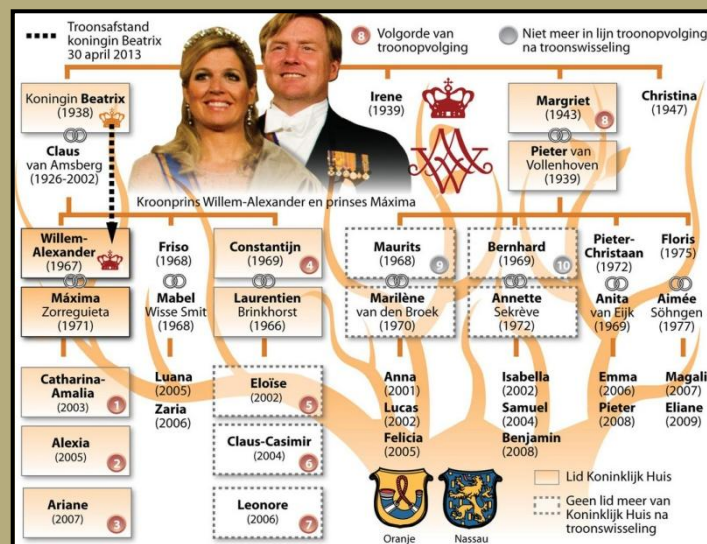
Troonsafstand koningin Beatrix 30 april 2013

8 Volgorde van troonopvolging

Niet meer in lijn troonopvolging na troonswisseling

Koningin Beatrix (1938)

Claus van Amsberg (1926-2002)

Kroonprins Willem-Alexander en prinses Máxima

Irene (1939)

Margriet (1943) 8

Pieter van Vollenhoven (1939)

Christina (1947)

Willem-Alexander (1967)

Máxima Zorreguieta (1971)

Friso (1968)

Mabel Wisse Smit (1968)

Constantijn (1969) 4

Laurentien Brinkhorst (1966)

Maurits (1968) 9

Marilène van den Broek (1970)

Bernhard (1969) 10

Annette Sekrève (1972)

Pieter-Christaan (1972)

Anita van Eijk (1969)

Floris (1975)

Aimée Söhngen (1977)

Catharina-Amalia (2003) 1

Alexia (2005) 2

Ariane (2007) 3

Luana (2005)

Zaria (2006)

Eloïse (2002) 5

Claus-Casimir (2004) 6

Leonore (2006) 7

Anna (2001)

Lucas (2002)

Felicia (2005)

Isabella (2002)

Samuel (2004)

Benjamin (2008)

Emma (2006)

Pieter (2008)

Magali (2007)

Eliane (2009)

Oranje

Nassau

Lid Koninklijk Huis

Geen lid meer van Koninklijk Huis na troonswisseling